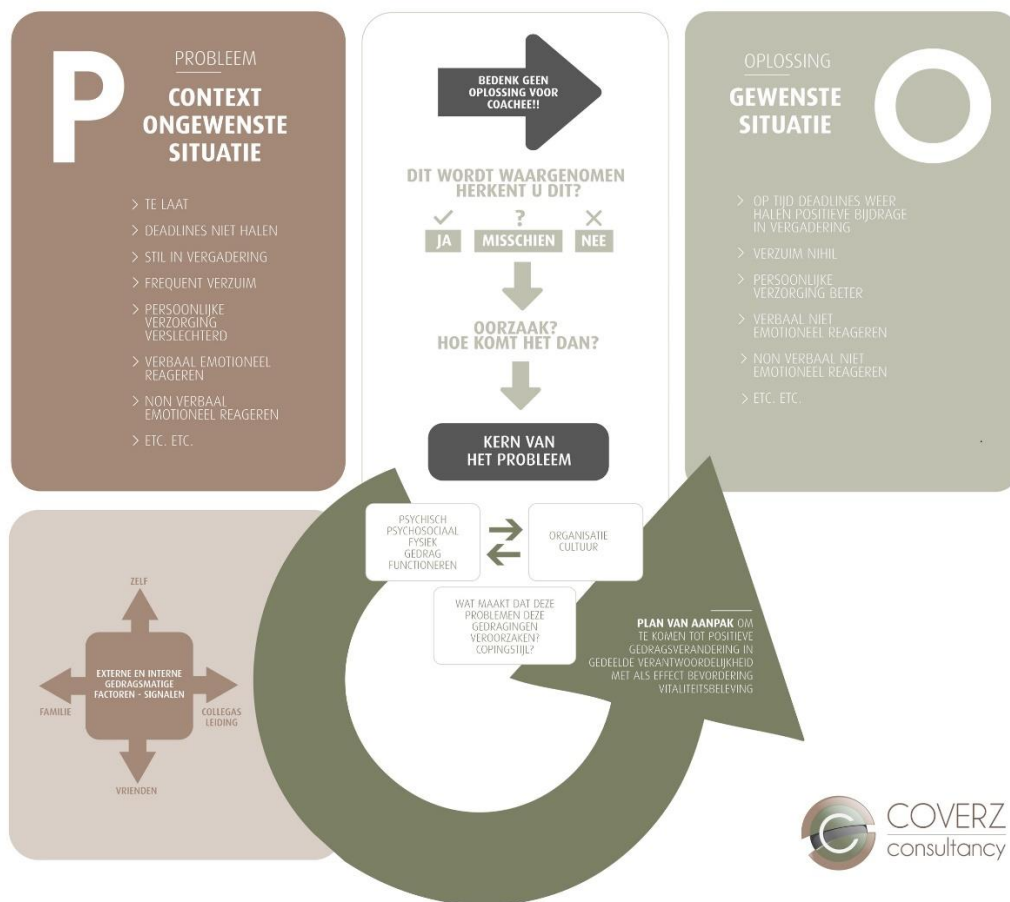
P

PROBLEEM

CONTEXT ONGEWENSTE SITUATIE

> TE LAAT

> DEADLINES NIET HALEN

> STIL IN VERGADERING

> FREQUENT VERZUIM

> PERSOONLIJKE VERZORGING VERSLECHTERD

> VERBAAL EMOTIONEEL REAGEREN

> NON VERBAAL EMOTIONEEL REAGEREN

> ETC. ETC.

BEDENK GEEN OPLOSSING VOOR COACHEE!!

DIT WORDT WAARGENOMEN HERKENT U DIT?

✓ JA

? MISSCHIEN

✕ NEE

OORZAAK? HOE KOMT HET DAN?

KERN VAN HET PROBLEEM

OPLOSSING

GEWENSTE SITUATIE

O

> OP TIJD DEADLINES WEER HALEN POSITIEVE BIJDRAGE IN VERGADERING

> VERZUIM NIHIL

> PERSOONLIJKE VERZORGING BETER

> VERBAAL NIET EMOTIONEEL REAGEREN

> NON VERBAAL NIET EMOTIONEEL REAGEREN

> ETC. ETC.

PSYCHISCH PSYCHOSOCIAAL FYSIEK GEDRAG FUNCTIONEREN

ORGANISATIE CULTUUR

WAT MAAKT DAT DEZE PROBLEMEN DEZE GEDRAGINGEN VEROORZAKEN? COPINGSTIJL?

ZELF

FAMILIE

EXTERNE EN INTERNE GEDRAGSMATIGE FACTOREN - SIGNALEN

COLLEGAS LEIDING

VRIENDEN

PLAN VAN AANPAK OM TE KOMEN TOT POSITIEVE GEDRAGSVERANDERING IN GEDEELDE VERANTWOORDELIJKHEID MET ALS EFFECT BEVORDERING VITALITEITSBELEVING

COVERZ consultancy